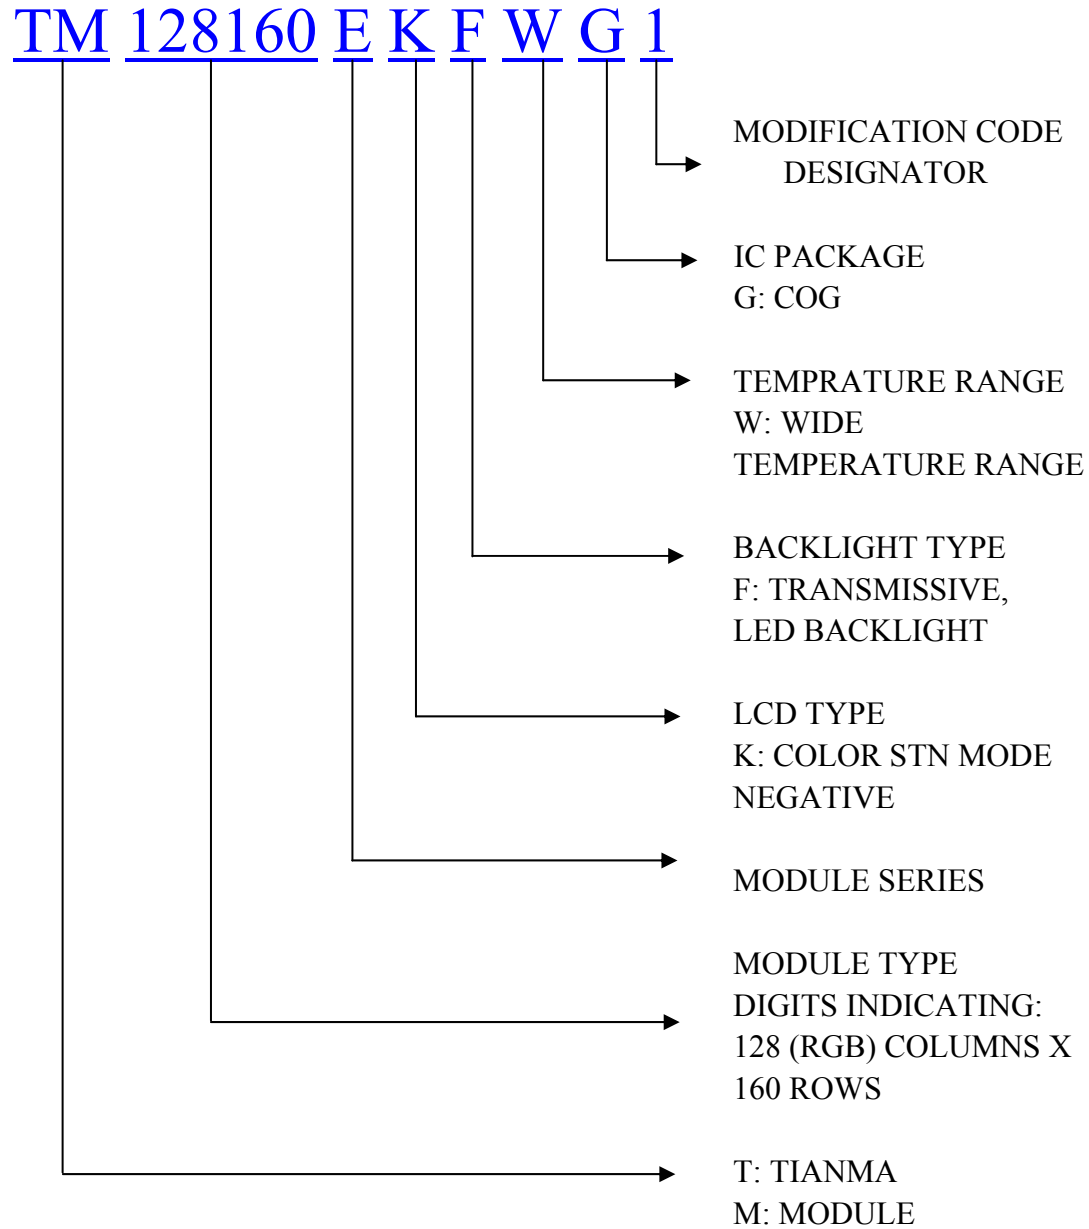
TM 128160 E K F W G 1

MODIFICATION CODE DESIGNATOR

IC PACKAGE
G: COG

TEMPRATURE RANGE
W: WIDE TEMPERATURE RANGE

BACKLIGHT TYPE
F: TRANSMISSIVE, LED BACKLIGHT

LCD TYPE
K: COLOR STN MODE NEGATIVE

MODULE SERIES

MODULE TYPE
DIGITS INDICATING: 128 (RGB) COLUMNS X 160 ROWS

T: TIANMA
M: MODULE